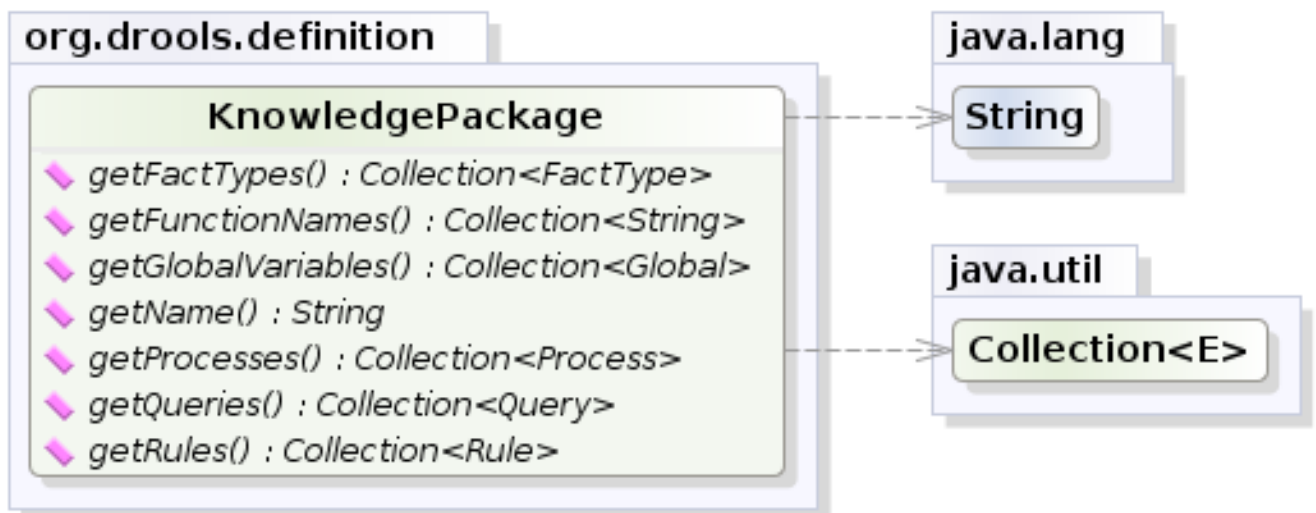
org.drools.definition

KnowledgePackage

getFactTypes() : Collection<FactType>
getFunctionNames() : Collection<String>
getGlobalVariables() : Collection<Global>
getName() : String
getProcesses() : Collection<Process>
getQueries() : Collection<Query>
getRules() : Collection<Rule>

java.lang

String

java.util

Collection<E>